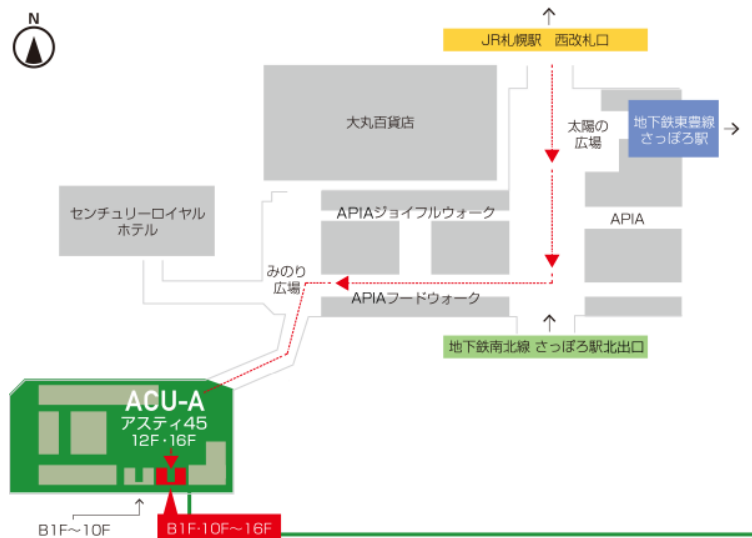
N

JR札幌駅 西改札口

大丸百貨店

太陽の広場

地下鉄東豊線 さっぽろ駅

センチュリーロイヤルホテル

APIAジョイフルウォーク

APIA

みのり広場

APIAフードウォーク

地下鉄南北線 さっぽろ駅北出口

ACU-A
アスティ45
12F・16F

B1F～10F

B1F・10F～16F